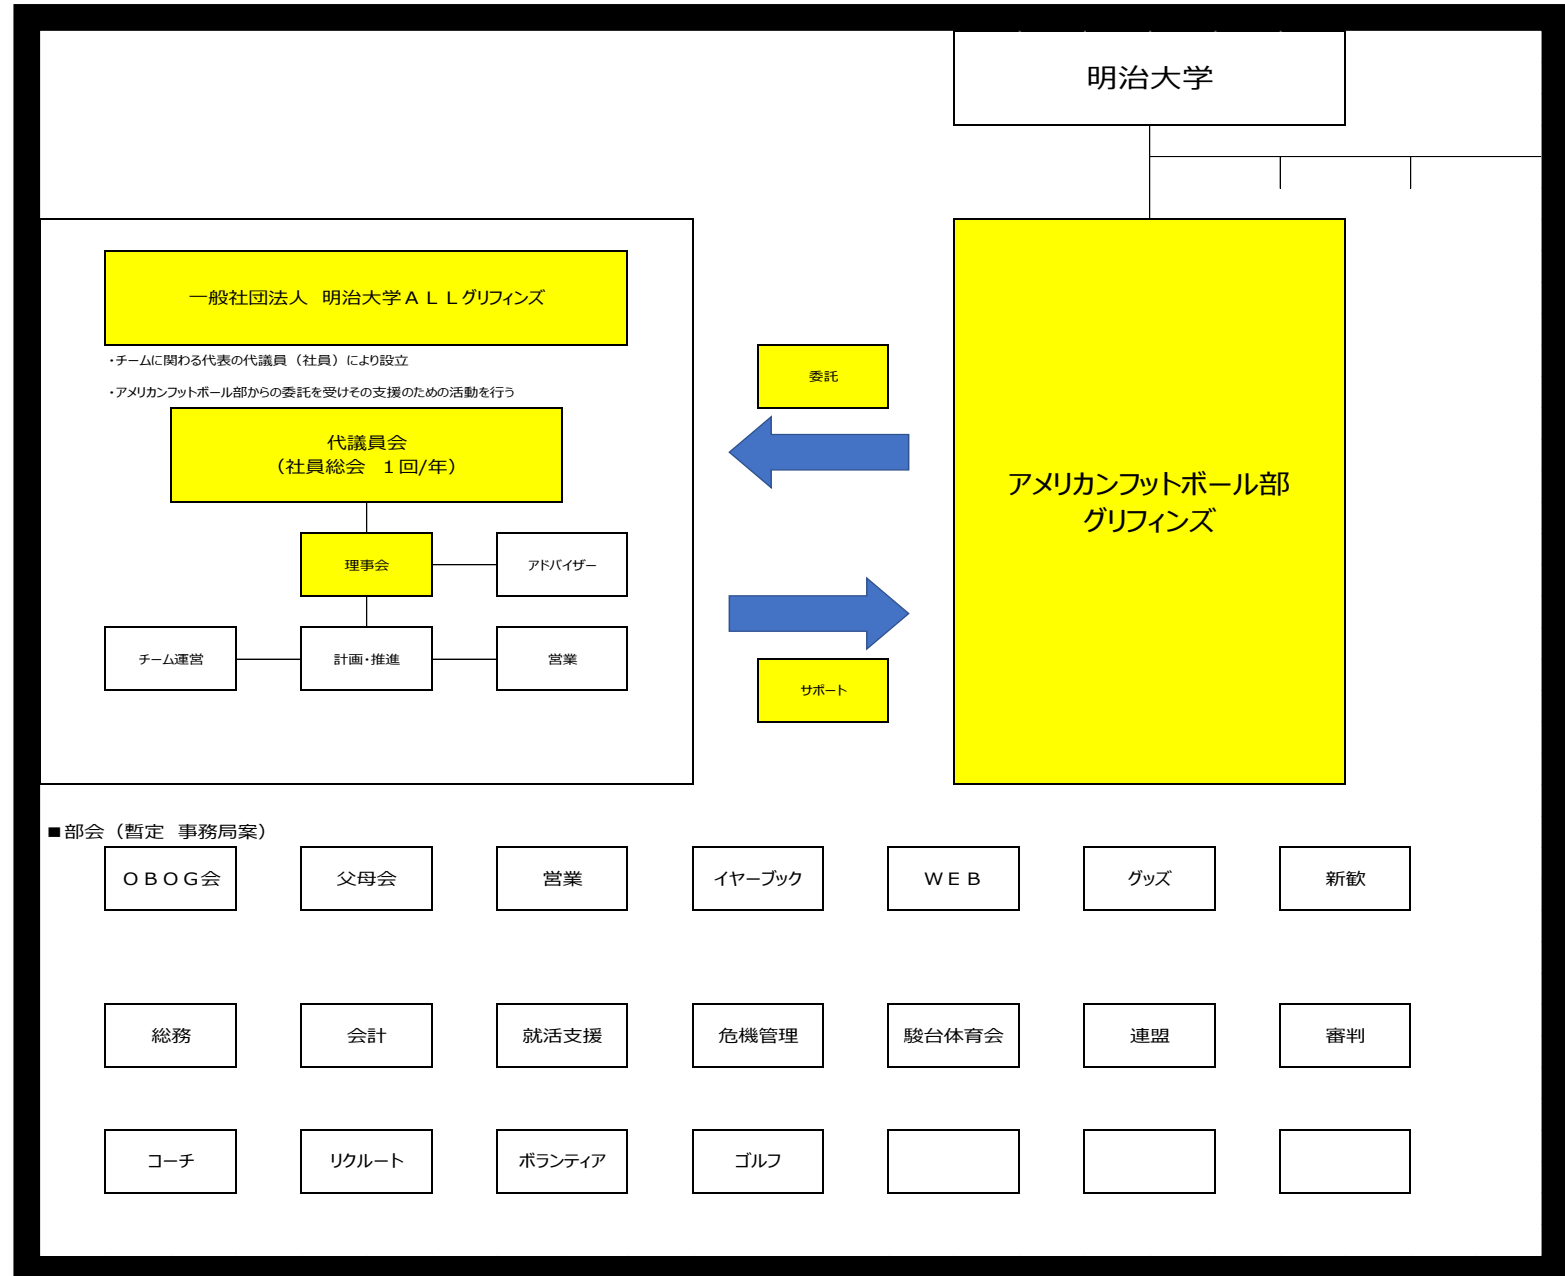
明治大学

一般社団法人　明治大学ＡＬＬグリフィンズ

・チームに関わる代表の代議員（社員）により設立

・アメリカンフットボール部からの委託を受けその支援のための活動を行う

代議員会
（社員総会　１回/年）

理事会

アドバイザー

チーム運営

計画・推進

営業

委託

サポート

アメリカンフットボール部
グリフィンズ

■部会（暫定　事務局案）

ＯＢＯＧ会

父母会

営業

イヤーブック

ＷＥＢ

グッズ

新歓

総務

会計

就活支援

危機管理

駿台体育会

連盟

審判

コーチ

リクルート

ボランティア

ゴルフ